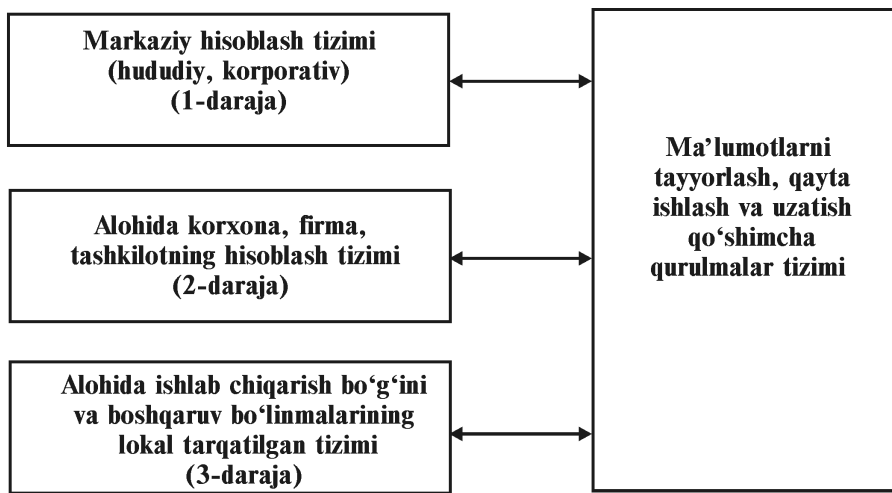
Markaziy hisoblash tizimi
(hududiy, korporativ)
(1-daraja)

Alohida korxona, firma,
tashkilotning hisoblash tizimi
(2-daraja)

Alohida ishlab chiqarish bo‘g‘ini
va boshqaruv bo‘linmalarining
lokal tarqatilgan tizimi
(3-daraja)

Ma’lumotlarni
tayyorlash, qayta
ishlash va uzatish
qo‘shimcha
qurulmalar tizimi